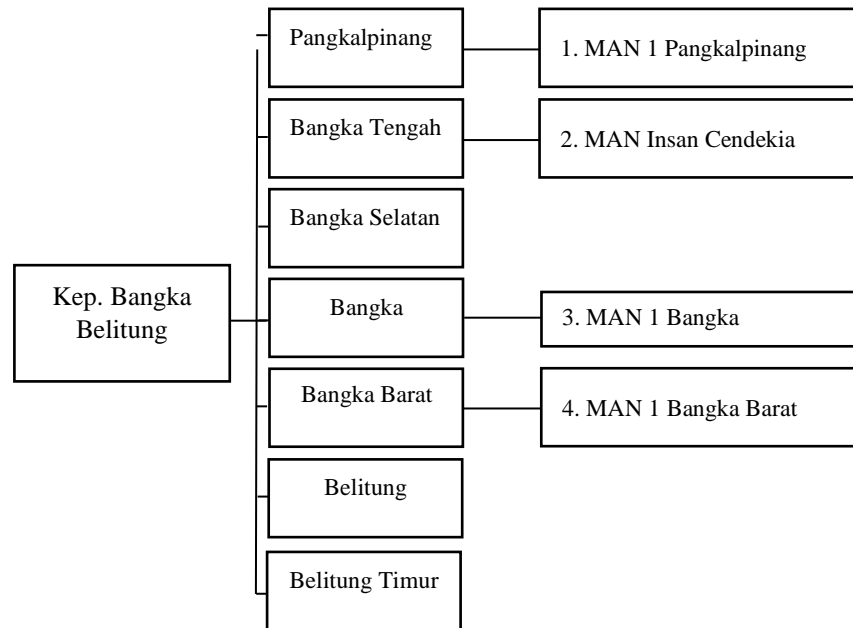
Kep. Bangka Belitung

Pangkalpinang

1. MAN 1 Pangkalpinang

Bangka Tengah

2. MAN Insan Cendekia

Bangka Selatan

Bangka

3. MAN 1 Bangka

Bangka Barat

4. MAN 1 Bangka Barat

Belitung

Belitung Timur